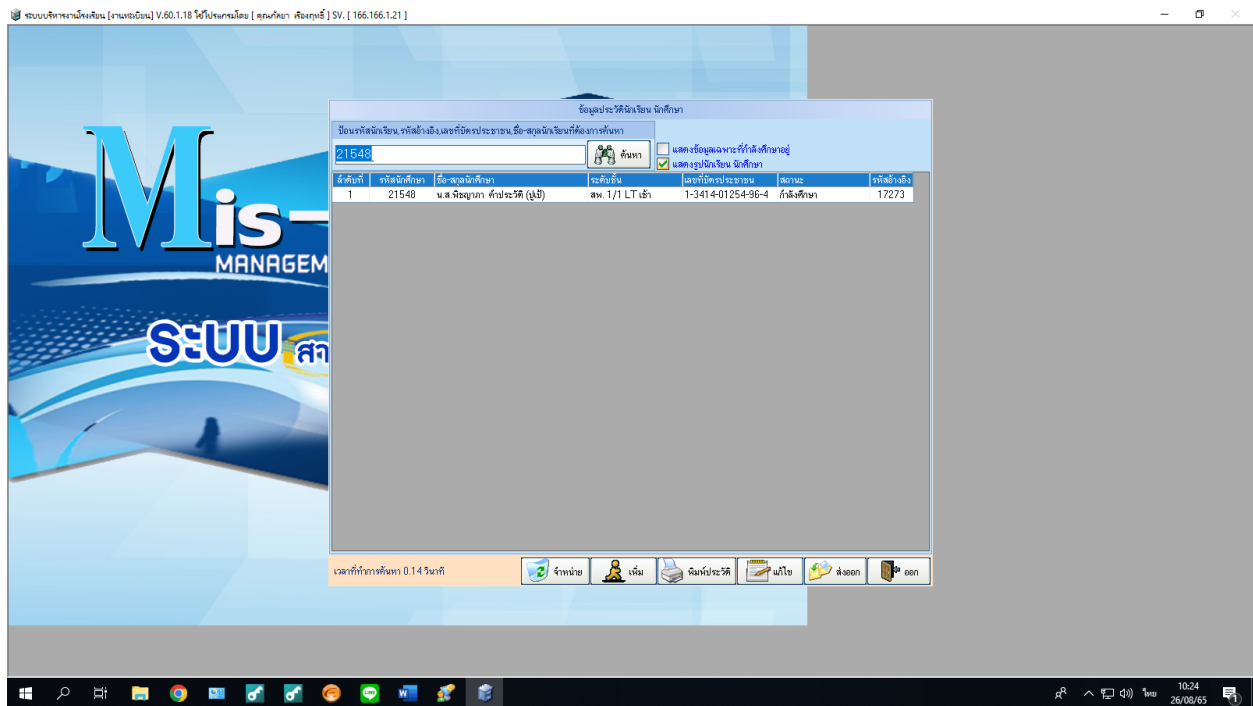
ระบบบริหารงานโรงเรียน [งานทะเบียน] V.60.1.18 ใช้โปรแกรมโดย [ คุณกัลยา เรืองฤทธิ์ ] SV. [ 166.166.1.21 ]

Mis-
MANAGEM
ระบบ สา

ข้อมูลประวัตินักเรียน นักศึกษา

ป้อนรหัสนักเรียน,รหัสอ้างอิง,เลขที่บัตรประชาชน,ชื่อ-สกุลนักเรียนที่ต้องการค้นหา

21548

ค้นหา

แสดงข้อมูลเฉพาะที่กำลังศึกษาอยู่

แสดงรูปนักเรียน นักศึกษา

| ลำดับที่ | รหัสนักศึกษา | ชื่อ-สกุลนักศึกษา | ระดับชั้น | เลขที่บัตรประชาชน | สถานะ | รหัสอ้างอิง |
|---|---|---|---|---|---|---|
| 1 | 21548 | น.ส.พิชญาภา คำประวัติ (ปูม้) | สพ. 1/1 LT เช้า | 1-3414-01254-96-4 | กำลังศึกษา | 17273 |

เวลาที่ทำการค้นหา 0.14 วินาที

จำหน่าย

เพิ่ม

พิมพ์ประวัติ

แก้ไข

ส่งออก

ออก

ไทย

10:24
26/08/65